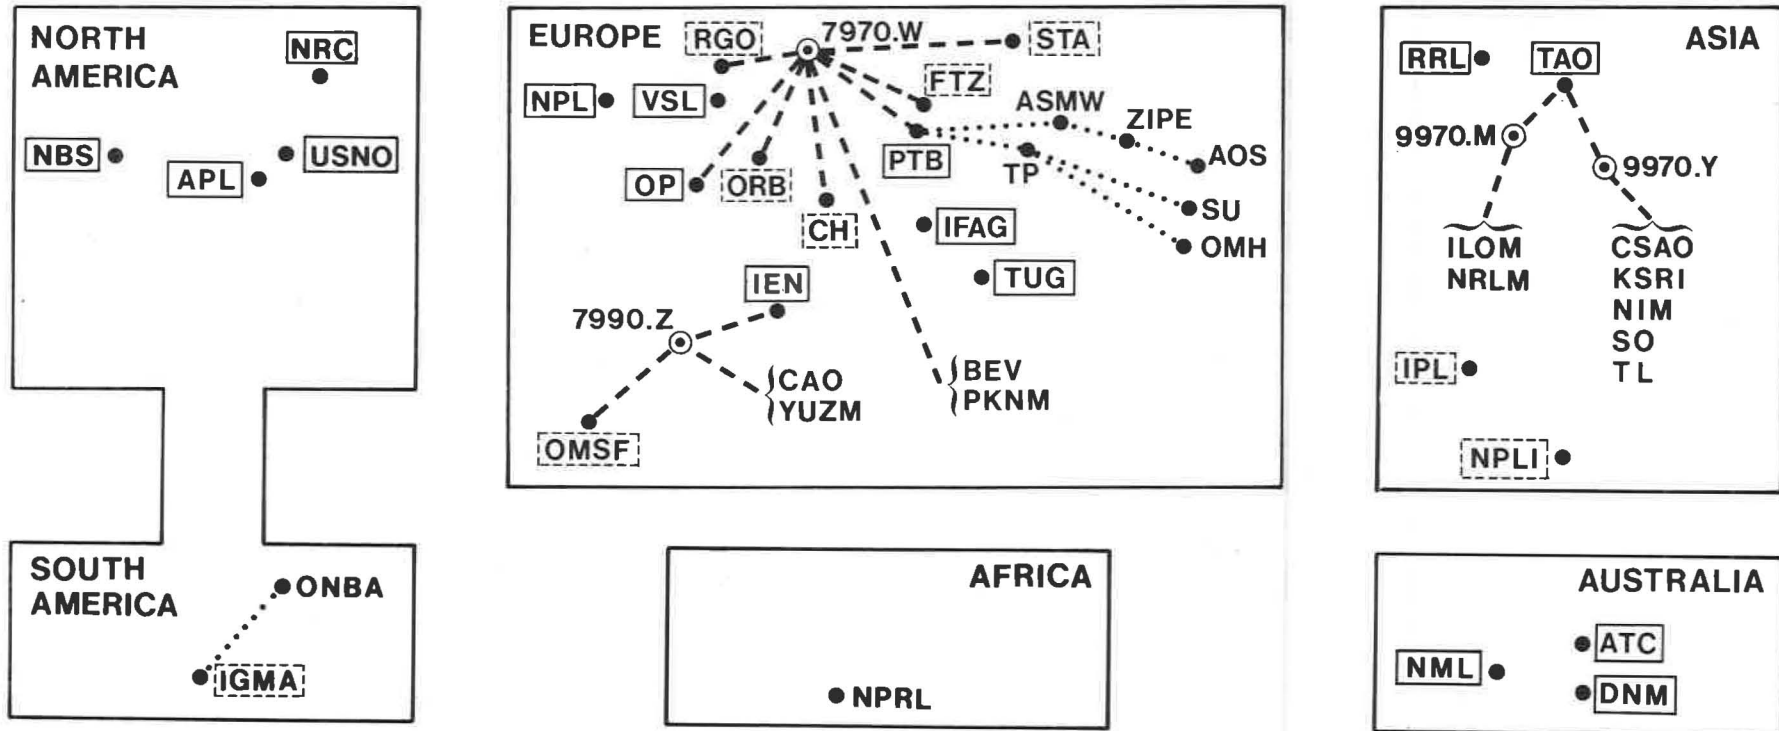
NORTH AMERICA
NRC
NBS
APL
USNO

SOUTH AMERICA
ONBA
IGMA

EUROPE
RGO
7970.W
STA
NPL
VSL
FTZ
ASMW
ZIPE
AOS
PTB
TP
OP
ORB
SU
OMH
CH
IFAG
TUG
IEN
7990.Z
CAO
YUZM
BEV
PKNM
OMSF

AFRICA
NPRL

ASIA
RRL
TAO
9970.M
9970.Y
ILOM
NRLM
CSAO
KSRI
NIM
SO
TL
IPL
NPLI

AUSTRALIA
ATC
NML
DNM